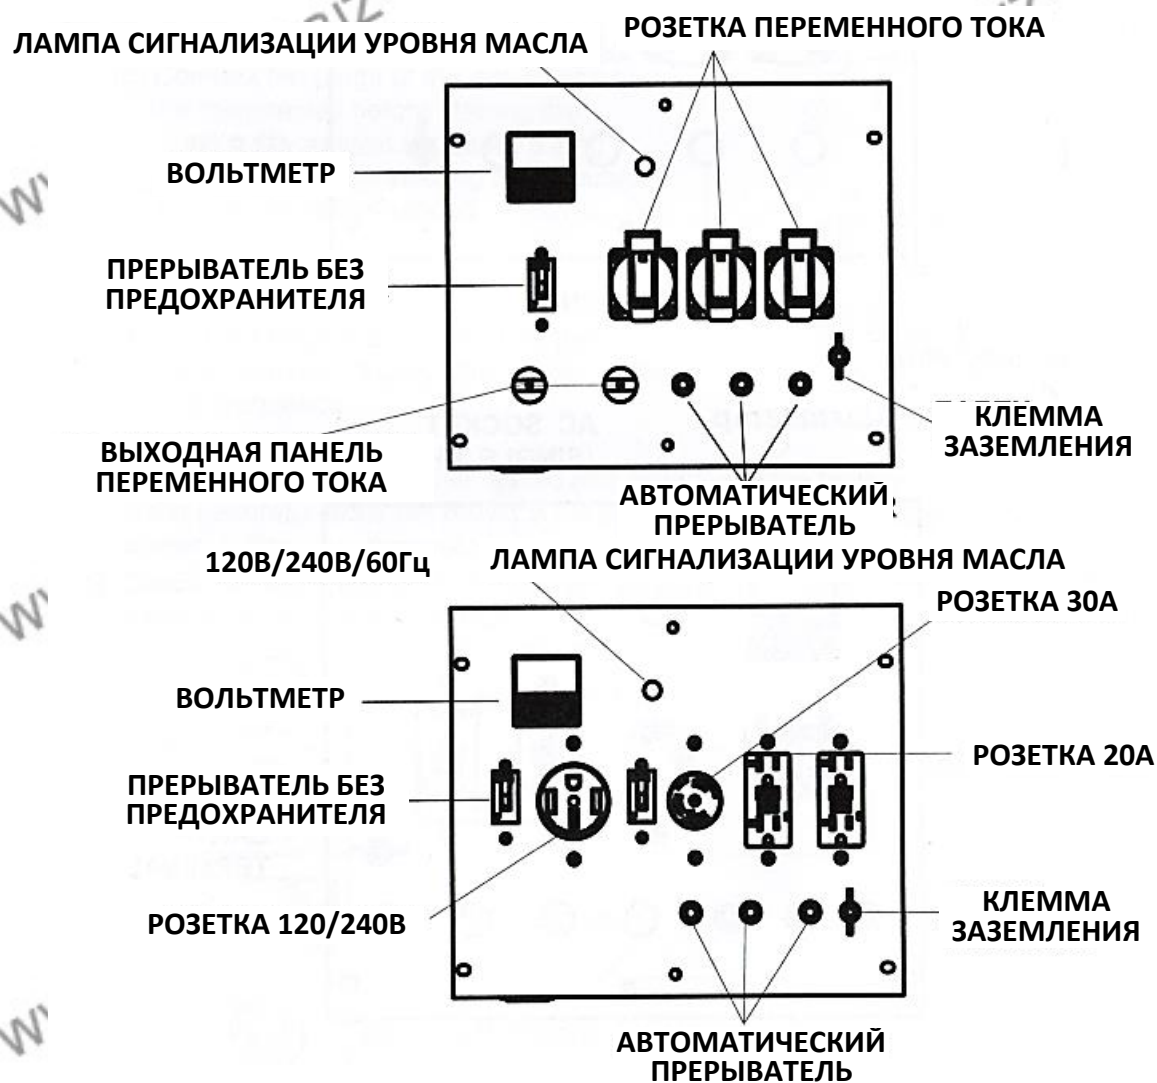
ЛАМПА СИГНАЛИЗАЦИИ УРОВНЯ МАСЛА

РОЗЕТКА ПЕРЕМЕННОГО ТОКА

ВОЛЬТМЕТР

ПРЕРЫВАТЕЛЬ БЕЗ ПРЕДОХРАНИТЕЛЯ

КЛЕММА ЗАЗЕМЛЕНИЯ

ВЫХОДНАЯ ПАНЕЛЬ ПЕРЕМЕННОГО ТОКА

АВТОМАТИЧЕСКИЙ ПРЕРЫВАТЕЛЬ

120В/240В/60Гц

ЛАМПА СИГНАЛИЗАЦИИ УРОВНЯ МАСЛА

РОЗЕТКА 30А

ВОЛЬТМЕТР

РОЗЕТКА 20А

ПРЕРЫВАТЕЛЬ БЕЗ ПРЕДОХРАНИТЕЛЯ

КЛЕММА ЗАЗЕМЛЕНИЯ

РОЗЕТКА 120/240В

АВТОМАТИЧЕСКИЙ ПРЕРЫВАТЕЛЬ